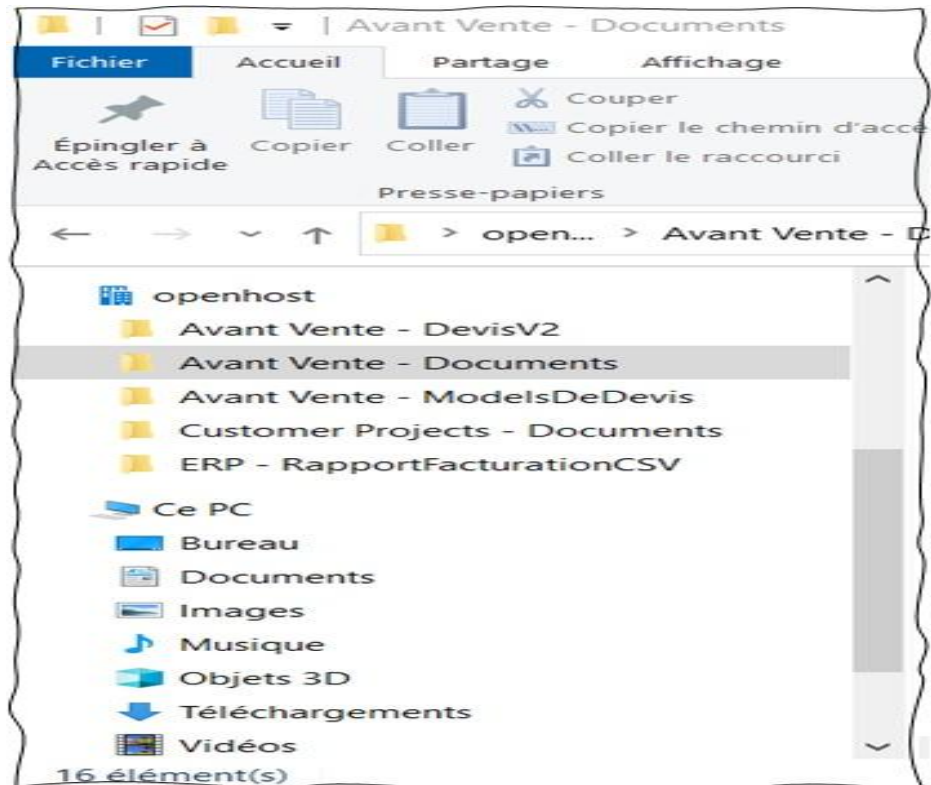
| Avant Vente - Documents

Fichier
Accueil
Partage
Affichage

Épingler à Accès rapide
Copier
Coller
Couper
Copier le chemin d'accè
Coller le raccourci
Presse-papiers

> open... > Avant Vente - D

openhost
Avant Vente - DevisV2
Avant Vente - Documents
Avant Vente - ModelsDeDevis
Customer Projects - Documents
ERP - RapportFacturationCSV
Ce PC
Bureau
Documents
Images
Musique
Objets 3D
Téléchargements
Vidéos
16 élément(s)